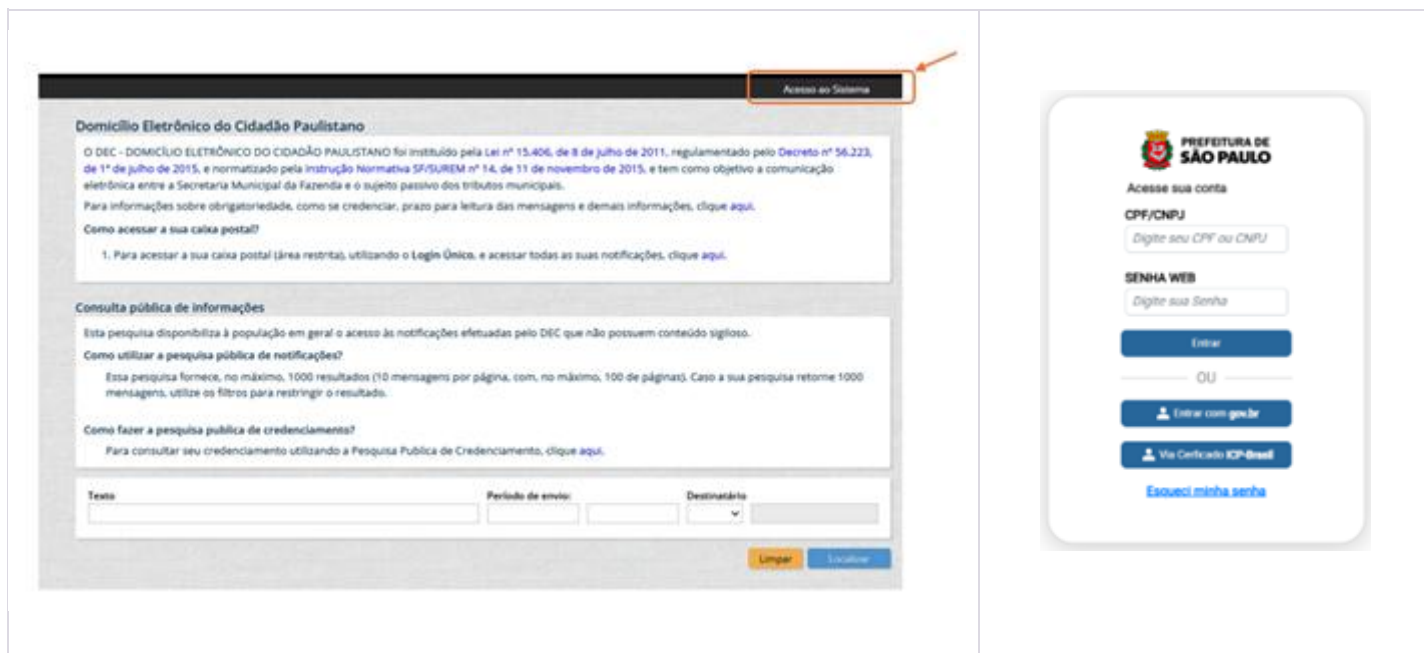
Acesso ao Sistema

Domicílio Eletrônico do Cidadão Paulistano

O DEC - DOMICÍLIO ELETRÔNICO DO CIDADÃO PAULISTANO foi instituído pela Lei nº 15.406, de 8 de julho de 2011, regulamentado pelo Decreto nº 56.223, de 1º de julho de 2015, e normatizado pela Instrução Normativa SF/SUREM nº 14, de 11 de novembro de 2015, e tem como objetivo a comunicação eletrônica entre a Secretaria Municipal da Fazenda e o sujeito passivo dos tributos municipais.

Para informações sobre obrigatoriedade, como se credenciar, prazo para leitura das mensagens e demais informações, clique aqui.

Como acessar a sua caixa postal?

1. Para acessar a sua caixa postal (área restrita), utilizando o Login Único, e acessar todas as suas notificações, clique aqui.

Consulta pública de informações

Esta pesquisa disponibiliza à população em geral o acesso às notificações efetuadas pelo DEC que não possuem conteúdo sigiloso.

Como utilizar a pesquisa pública de notificações?

Essa pesquisa fornece, no máximo, 1000 resultados (10 mensagens por página, com, no máximo, 100 de páginas). Caso a sua pesquisa retorne 1000 mensagens, utilize os filtros para restringir o resultado.

Como fazer a pesquisa publica de credenciamento?

Para consultar seu credenciamento utilizando a Pesquisa Publica de Credenciamento, clique aqui.

Texto

Período de envio:

Destinatário

Limpar

Localizar

PREFEITURA DE SÃO PAULO

Acesse sua conta

CPF/CNPJ

Digite seu CPF ou CNPJ

SENHA WEB

Digite sua Senha

Entrar

OU

Entrar com gov.br

Via Certificado ICP-Brasil

Esqueci minha senha